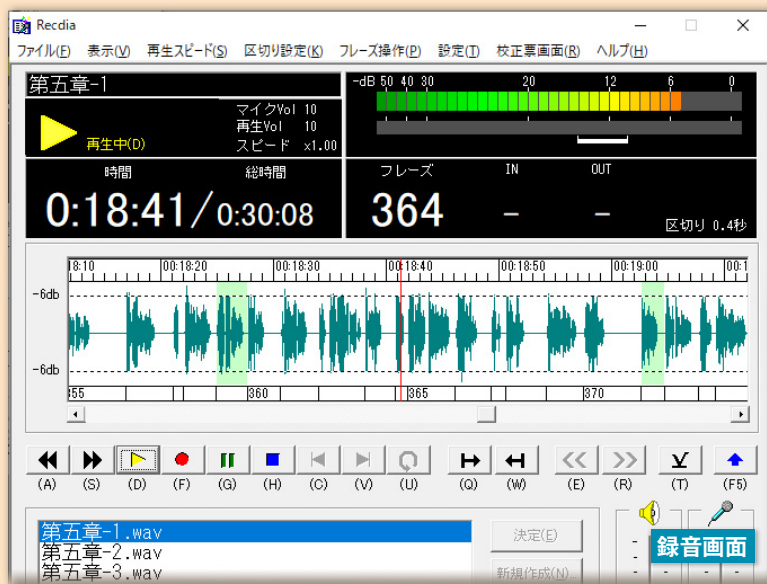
Recdia

ファイル(F) 表示(V) 再生スピード(S) 区切り設定(K) フレーズ操作(P) 設定(T) 校正票画面(R) ヘルプ(H)

第五章-1

再生中(D)

マイクVol 10
再生Vol 10
スピード x1.00

-dB 50 40 30 20 12 6 0

時間
総時間
0:18:41／0:30:08

フレーズ
364
IN
-
OUT
-
区切り 0.4秒

18:10 00:18:20 00:18:30 00:18:40 00:18:50 00:19:00 00:1

-6db
-6db

355 360 365 370

(A) (S) (D) (F) (G) (H) (C) (V) (U) (Q) (W) (E) (R) (T) (F5)

第五章-1.wav
第五章-2.wav
第五章-3.wav

決定(E)
新規作成(N)

録音画面